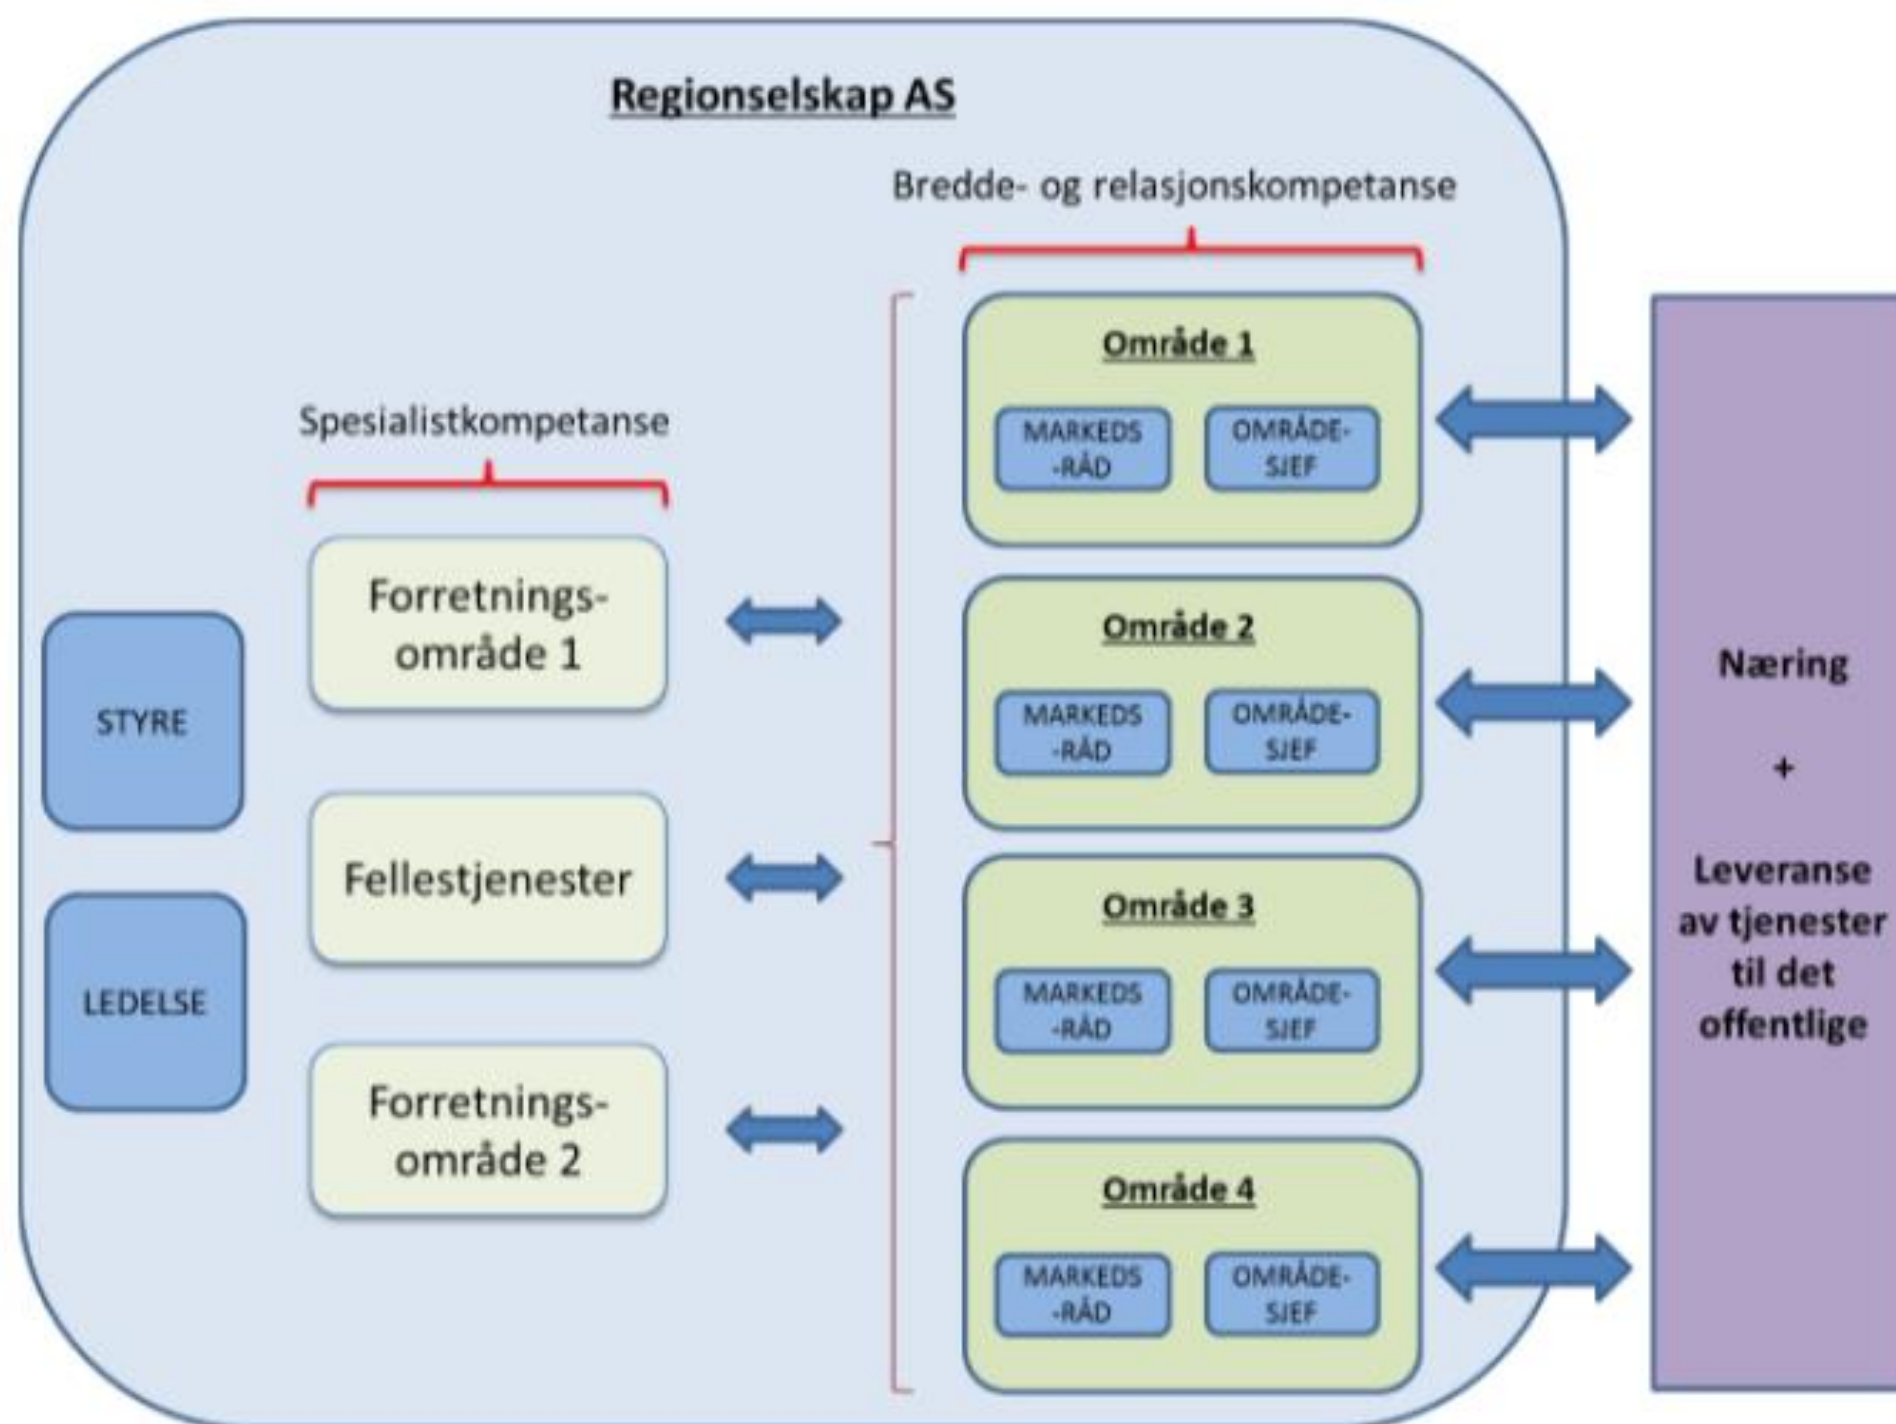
Regionselskap AS

Bredde- og relasjonskompetanse

Spesialistkompetanse

STYRE

LEDELSE

Forretnings-område 1

Fellestjenester

Forretnings-område 2

Område 1

MARKEDS-RÅD

OMRÅDE-SJEF

Område 2

MARKEDS-RÅD

OMRÅDE-SJEF

Område 3

MARKEDS-RÅD

OMRÅDE-SJEF

Område 4

MARKEDS-RÅD

OMRÅDE-SJEF

Næring

+

Leveranse av tjenester til det offentlige